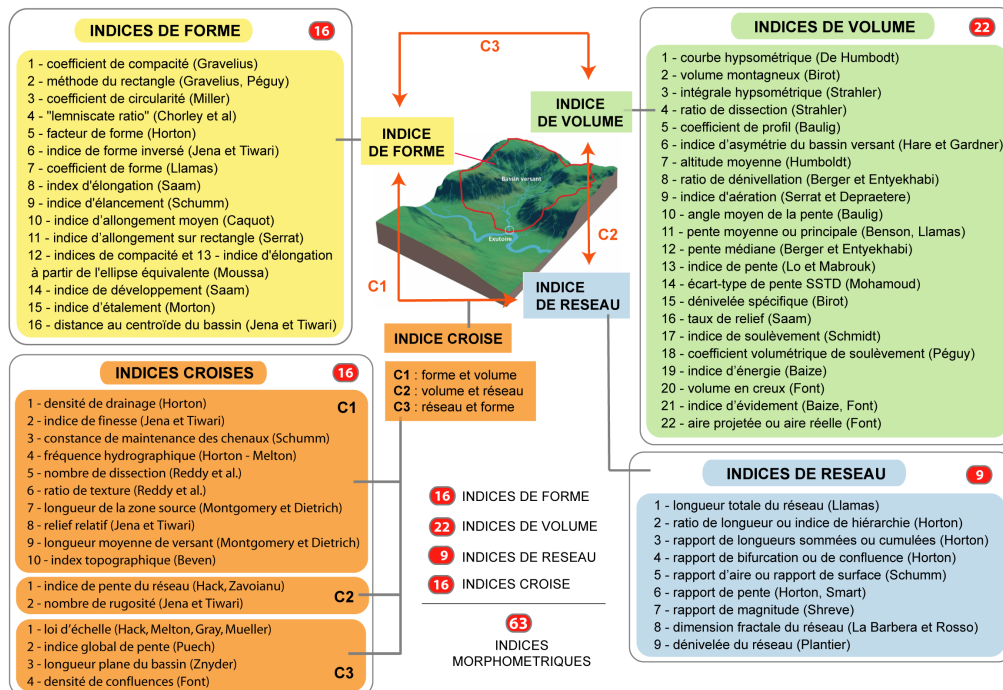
INDICES DE FORME 16

1 - coefficient de compacité (Gravelius)
2 - méthode du rectangle (Gravelius, Péguy)
3 - coefficient de circularité (Miller)
4 - "lemniscate ratio" (Chorley et al)
5 - facteur de forme (Horton)
6 - indice de forme inversé (Jena et Tiwari)
7 - coefficient de forme (Llamas)
8 - index d'élongation (Saam)
9 - indice d'élancement (Schumm)
10 - indice d'allongement moyen (Caquot)
11 - indice d'allongement sur rectangle (Serrat)
12 - indices de compacité et 13 - indice d'élongation à partir de l'ellipse équivalente (Moussa)
14 - indice de développement (Saam)
15 - indice d'étalement (Morton)
16 - distance au centroïde du bassin (Jena et Tiwari)

C3

INDICE DE FORME

INDICE DE VOLUME

Bassin versant

Exutoire

C2

C1

INDICE DE RESEAU

INDICE CROISE

C1 : forme et volume
C2 : volume et réseau
C3 : réseau et forme

INDICES DE VOLUME 22

1 - courbe hypsométrique (De Humbodt)
2 - volume montagneux (Birot)
3 - intégrale hypsométrique (Strahler)
4 - ratio de dissection (Strahler)
5 - coefficient de profil (Baulig)
6 - indice d'asymétrie du bassin versant (Hare et Gardner)
7 - altitude moyenne (Humboldt)
8 - ratio de dénivellation (Berger et Entyekhabi)
9 - indice d'aération (Serrat et Depraetere)
10 - angle moyen de la pente (Baulig)
11 - pente moyenne ou principale (Benson, Llamas)
12 - pente médiane (Berger et Entyekhabi)
13 - indice de pente (Lo et Mabrouk)
14 - écart-type de pente SSTD (Mohamoud)
15 - dénivelée spécifique (Birot)
16 - taux de relief (Saam)
17 - indice de soulèvement (Schmidt)
18 - coefficient volumétrique de soulèvement (Péguy)
19 - indice d'énergie (Baize)
20 - volume en creux (Font)
21 - indice d'évidement (Baize, Font)
22 - aire projetée ou aire réelle (Font)

INDICES CROISES 16

C1
1 - densité de drainage (Horton)
2 - indice de finesse (Jena et Tiwari)
3 - constance de maintenance des chenaux (Schumm)
4 - fréquence hydrographique (Horton - Melton)
5 - nombre de dissection (Reddy et al.)
6 - ratio de texture (Reddy et al.)
7 - longueur de la zone source (Montgomery et Dietrich)
8 - relief relatif (Jena et Tiwari)
9 - longueur moyenne de versant (Montgomery et Dietrich)
10 - index topographique (Beven)

C2
1 - indice de pente du réseau (Hack, Zavoianu)
2 - nombre de rugosité (Jena et Tiwari)

C3
1 - loi d'échelle (Hack, Melton, Gray, Mueller)
2 - indice global de pente (Puech)
3 - longueur plane du bassin (Znyder)
4 - densité de confluences (Font)

16 INDICES DE FORME
22 INDICES DE VOLUME
9 INDICES DE RESEAU
16 INDICES CROISE

63
INDICES MORPHOMETRIQUES

INDICES DE RESEAU 9

1 - longueur totale du réseau (Llamas)
2 - ratio de longueur ou indice de hiérarchie (Horton)
3 - rapport de longueurs sommées ou cumulées (Horton)
4 - rapport de bifurcation ou de confluence (Horton)
5 - rapport d'aire ou rapport de surface (Schumm)
6 - rapport de pente (Horton, Smart)
7 - rapport de magnitude (Shreve)
8 - dimension fractale du réseau (La Barbera et Rosso)
9 - dénivelée du réseau (Plantier)